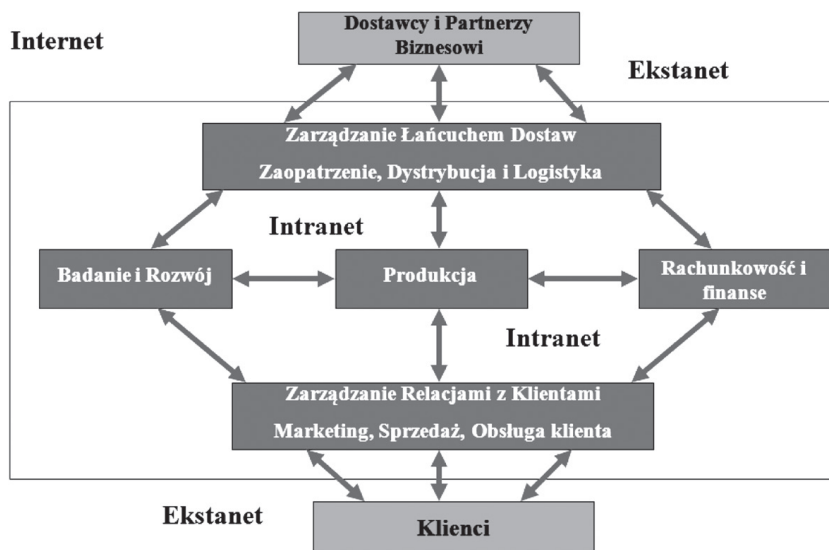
Internet

Dostawcy i Partnerzy Biznesowi

Ekstanet

Zarządzanie Łańcuchem Dostaw

Zaopatrzenie, Dystrybucja i Logistyka

Intranet

Badanie i Rozwój

Produkcja

Rachunkowość i finanse

Intranet

Zarządzanie Relacjami z Klientami

Marketing, Sprzedaż, Obsługa klienta

Ekstanet

Klienci